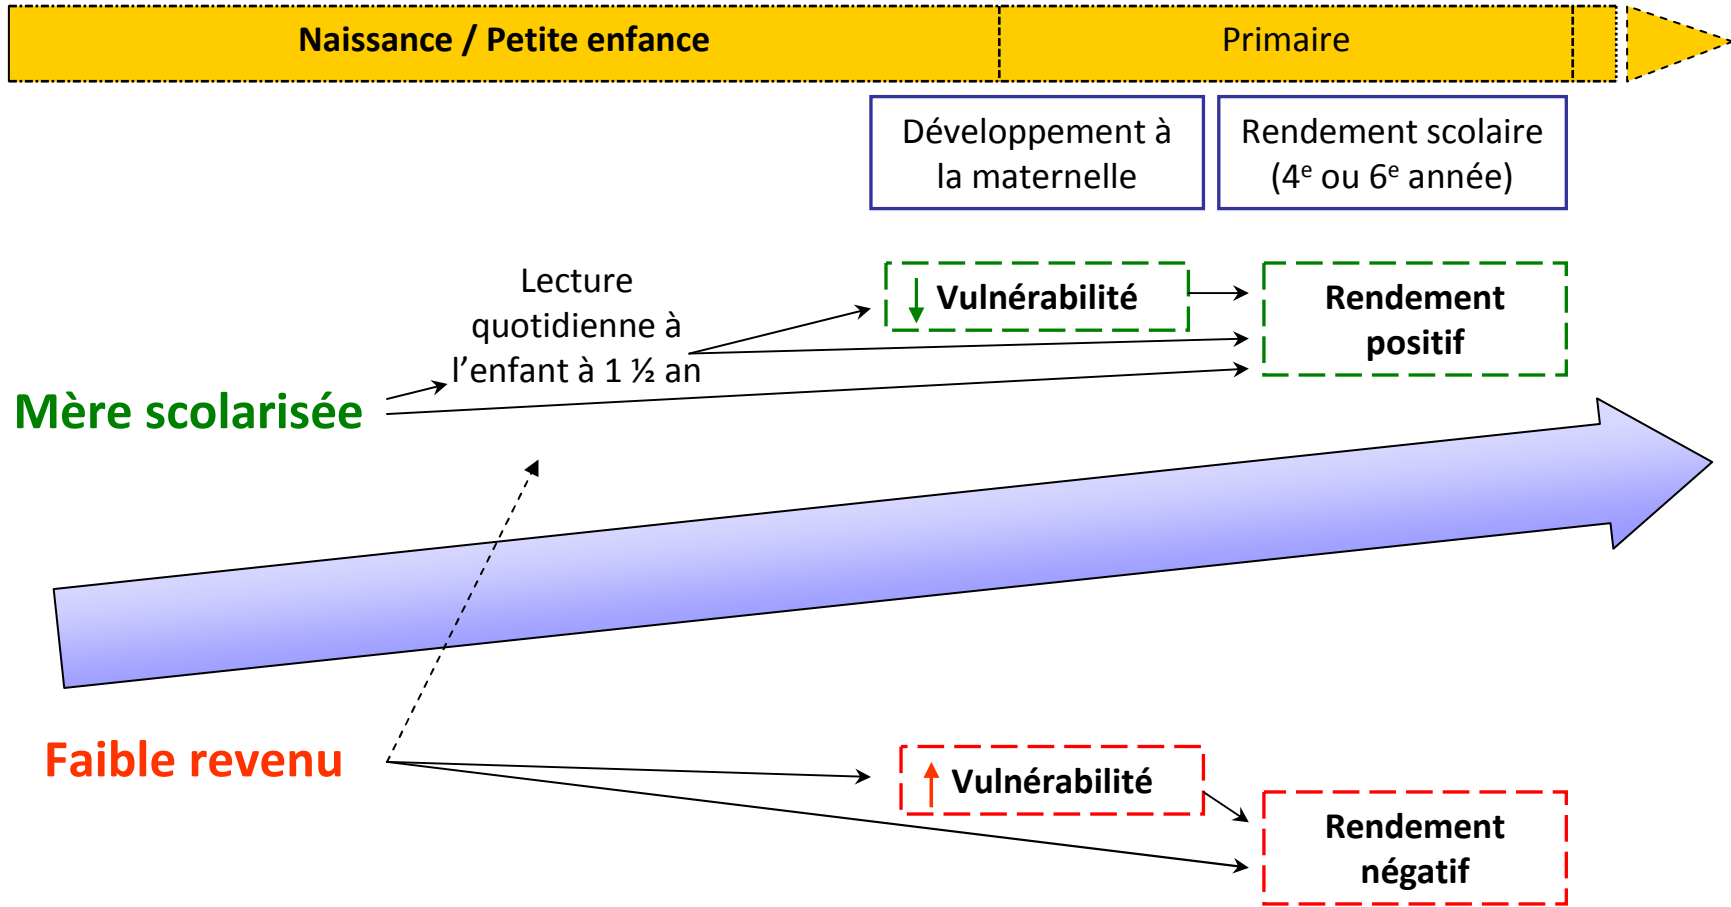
Naissance / Petite enfance

Primaire

Développement à la maternelle

Rendement scolaire ($4^e$ ou $6^e$ année)

Lecture quotidienne à l'enfant à 1 ½ an

↓ Vulnérabilité

Rendement positif

Mère scolarisée

Faible revenu

↑ Vulnérabilité

Rendement négatif